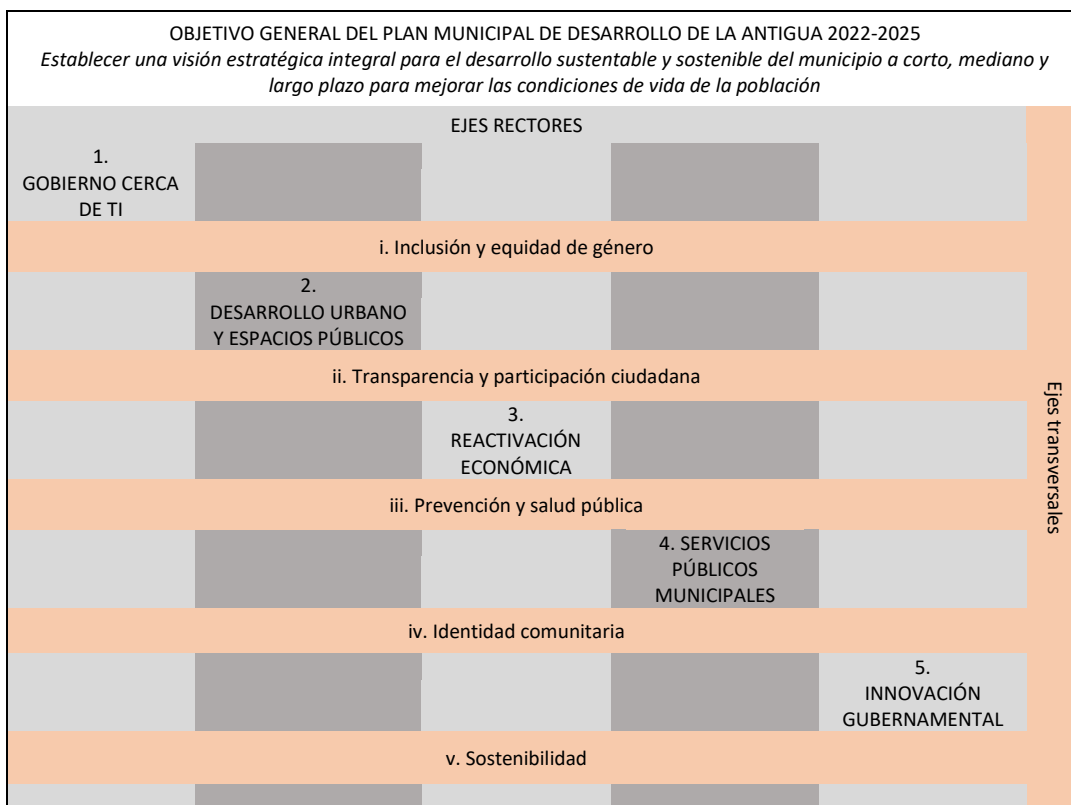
OBJETIVO GENERAL DEL PLAN MUNICIPAL DE DESARROLLO DE LA ANTIGUA 2022-2025
*Establecer una visión estratégica integral para el desarrollo sustentable y sostenible del municipio a corto, mediano y largo plazo para mejorar las condiciones de vida de la población*

EJES RECTORES

1. GOBIERNO CERCA DE TI

i. Inclusión y equidad de género

2. DESARROLLO URBANO Y ESPACIOS PÚBLICOS

ii. Transparencia y participación ciudadana

3. REACTIVACIÓN ECONÓMICA

iii. Prevención y salud pública

4. SERVICIOS PÚBLICOS MUNICIPALES

iv. Identidad comunitaria

5. INNOVACIÓN GUBERNAMENTAL

v. Sostenibilidad

Ejes transversales